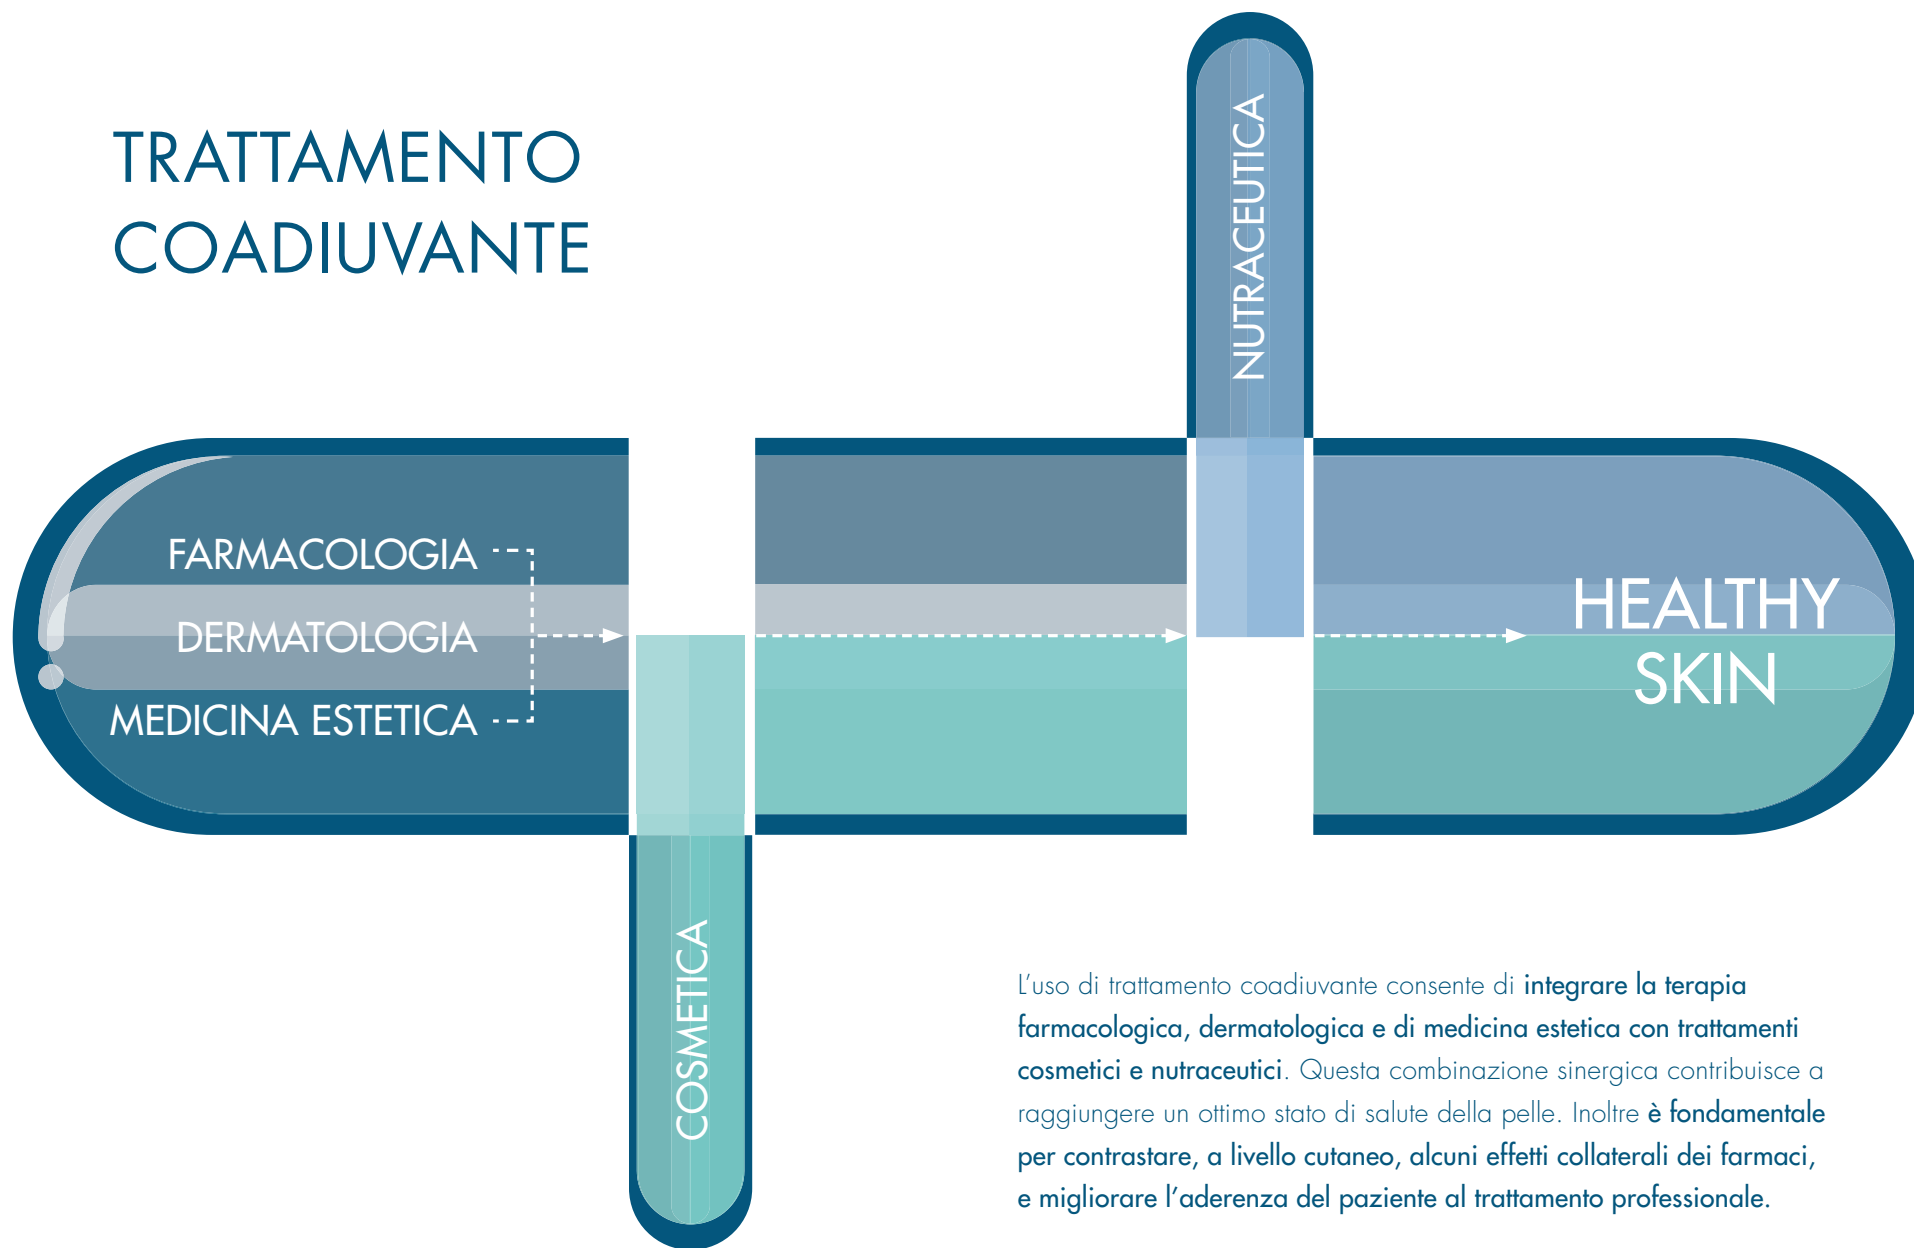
TRATTAMENTO COADIUVANTE

NUTRACEUTICA

FARMACOLOGIA

DERMATOLOGIA

MEDICINA ESTETICA

HEALTHY SKIN

COSMETICA

L'uso di trattamento coadiuvante consente di integrare la terapia farmacologica, dermatologica e di medicina estetica con trattamenti cosmetici e nutraceutici. Questa combinazione sinergica contribuisce a raggiungere un ottimo stato di salute della pelle. Inoltre è fondamentale per contrastare, a livello cutaneo, alcuni effetti collaterali dei farmaci, e migliorare l'aderenza del paziente al trattamento professionale.